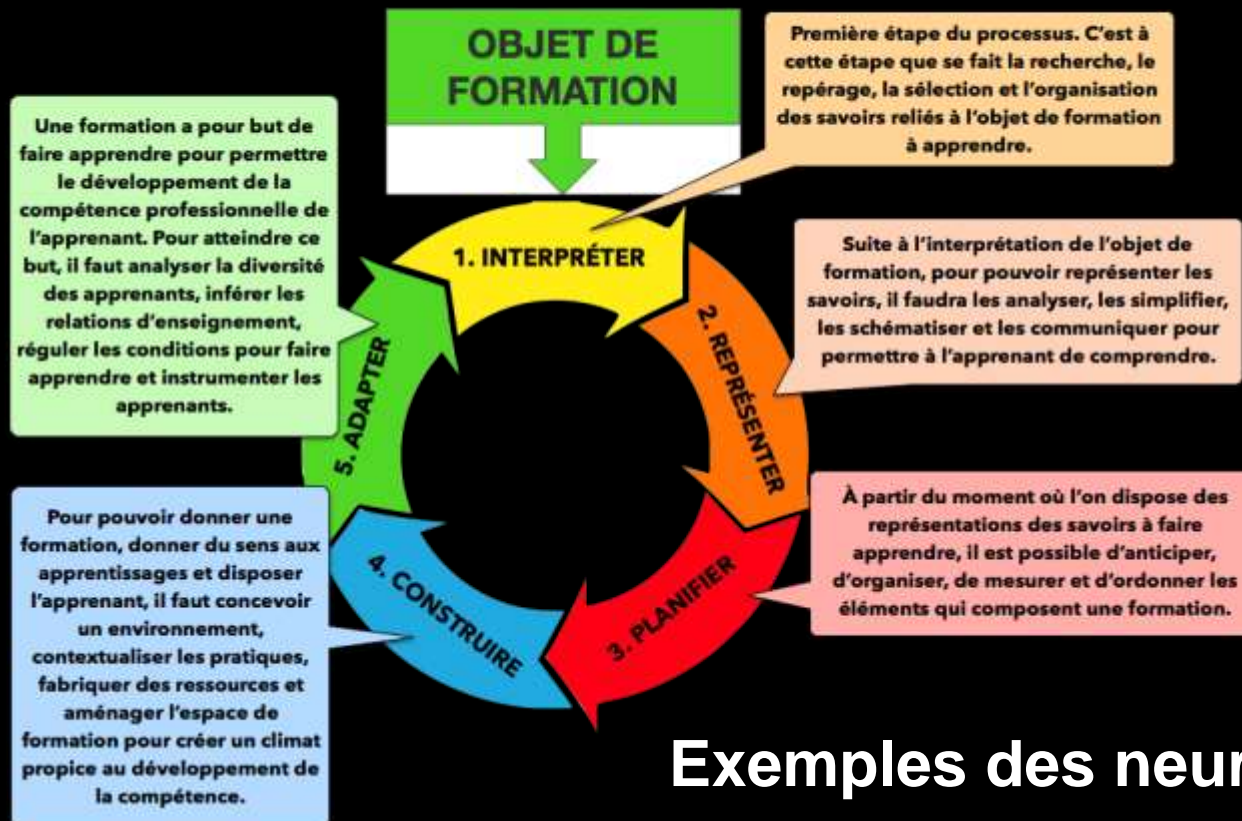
OBJET DE FORMATION

Première étape du processus. C'est à cette étape que se fait la recherche, le repérage, la sélection et l'organisation des savoirs reliés à l'objet de formation à apprendre.

Une formation a pour but de faire apprendre pour permettre le développement de la compétence professionnelle de l'apprenant. Pour atteindre ce but, il faut analyser la diversité des apprenants, inférer les relations d'enseignement, réguler les conditions pour faire apprendre et instrumenter les apprenants.

1. INTERPRÉTER

2. REPRÉSENTER

3. PLANIFIER

4. CONSTRUIRE

5. ADAPTER

Suite à l'interprétation de l'objet de formation, pour pouvoir représenter les savoirs, il faudra les analyser, les simplifier, les schématiser et les communiquer pour permettre à l'apprenant de comprendre.

À partir du moment où l'on dispose des représentations des savoirs à faire apprendre, il est possible d'anticiper, d'organiser, de mesurer et d'ordonner les éléments qui composent une formation.

Pour pouvoir donner une formation, donner du sens aux apprentissages et disposer l'apprenant, il faut concevoir un environnement, contextualiser les pratiques, fabriquer des ressources et aménager l'espace de formation pour créer un climat propice au développement de la compétence.

Exemples des neur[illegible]